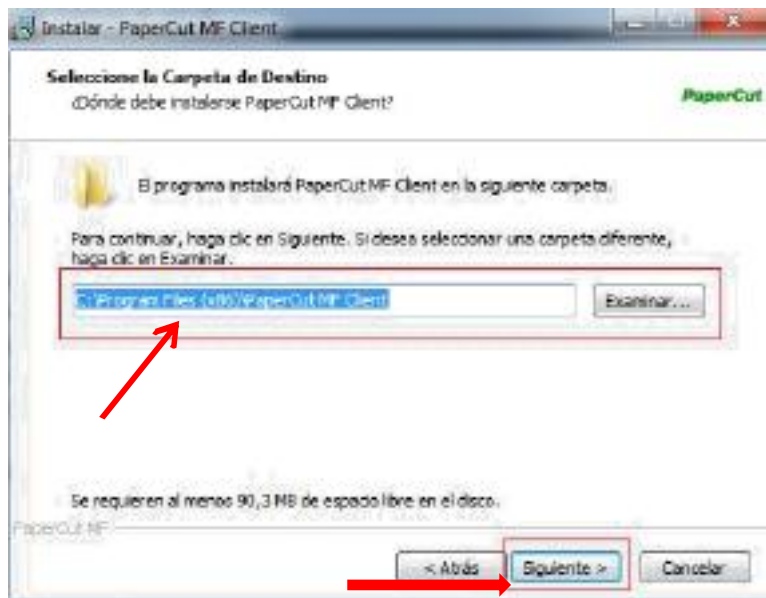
Instalar - PaperCut MF Client

Seleccione la Carpeta de Destino
¿Dónde debe instalarse PaperCut MF Client?

PaperCut

El programa instalará PaperCut MF Client en la siguiente carpeta.

Para continuar, haga clic en Siguiente. Si desea seleccionar una carpeta diferente, haga clic en Examinar.

C:\Program Files (x86)\PaperCut MF Client

Examinar...

Se requieren al menos 90,3 MB de espacio libre en el disco.

PaperCut MF

< Atrás

Siguiente >

Cancelar